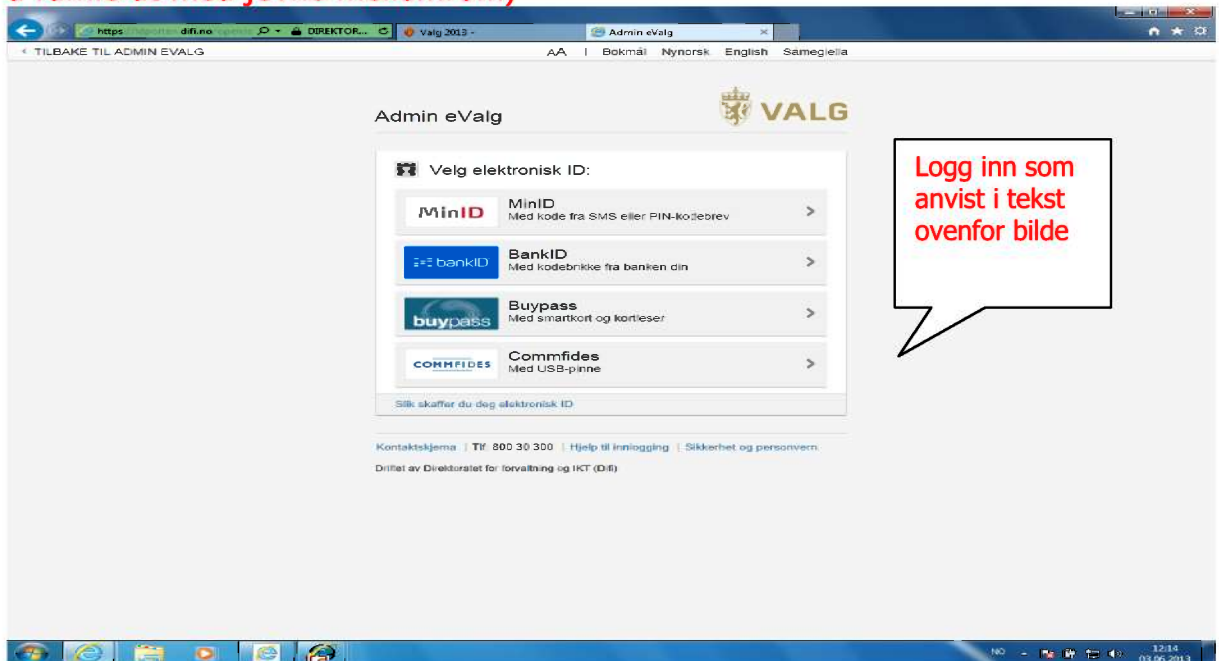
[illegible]

https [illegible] difi.no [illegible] DIREKTOR... Valg 2013 - Admin eValg

‹ TILBAKE TIL ADMIN EVALG

AA | Bokmål Nynorsk English Sameigiella

Admin eValg

VALG

Velg elektronisk ID:

MinID
MinID
Med kode fra SMS eller PIN-kodebrev
>

bankID
BankID
Med kodebrikke fra banken din
>

buypass
Buypass
Med smartkort og kortleser
>

COMMFIDES
Commfides
Med USB-pinne
>

Slik skaffer du deg elektronisk ID

Logg inn som anvist i tekst ovenfor bilde

Kontaktskjema | Tlf: 800 30 300 | Hjelp til innlogging | Sikkerhet og personvern

Driftet av Direktoratet for forvaltning og IKT (Difi)

NO 12:14 03.06.2013